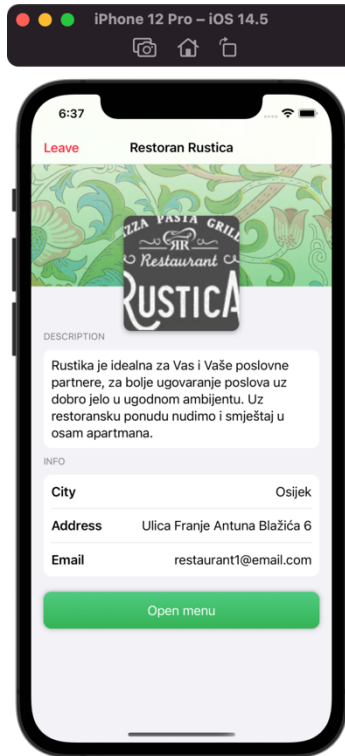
iPhone 12 Pro – iOS 14.5

6:37

Leave

Restoran Rustica

ZZA PASTA GRILL
RR
Restaurant
RUSTICA

DESCRIPTION

Rustika je idealna za Vas i Vaše poslovne partnere, za bolje ugovaranje poslova uz dobro jelo u ugodnom ambijentu. Uz restoransku ponudu nudimo i smještaj u osam apartmana.

INFO

| City | Osijek |
|---|---|
| Address | Ulica Franje Antuna Blažića 6 |
| Email | restaurant1@email.com |

Open menu